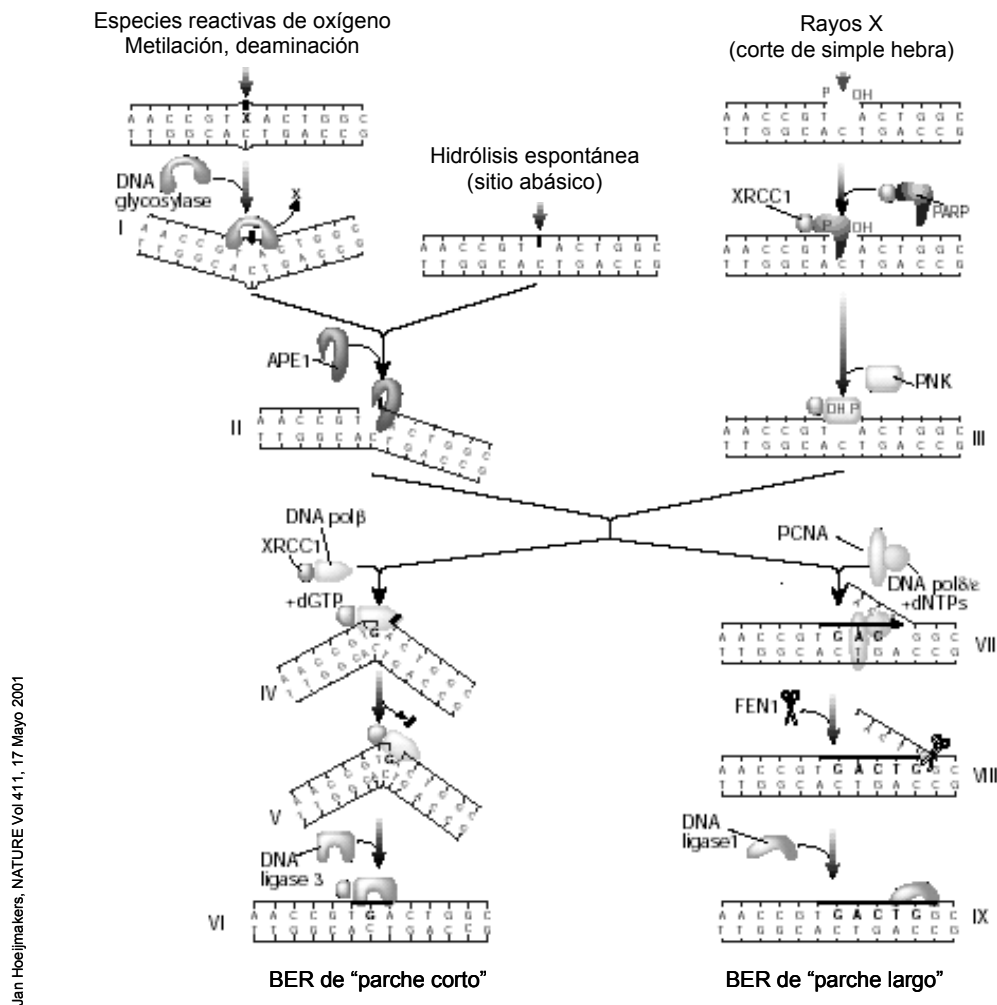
Especies reactivas de oxígeno
Metilación, deaminación

A A C C G T X A C T G G C
T T G G C A C T G A C C G

DNA glycosylase

X

I

Hidrólisis espontánea
(sitio abásico)

A A C C G T A C T G G C
T T G G C A C T G A C C G

Rayos X
(corte de simple hebra)

P OH

A A C C G T A C T G G C
T T G G C A C T G A C C G

XRCC1

P OH

PARP

APE1

II

PNK

OH P

III

DNA polβ

XRCC1

+dGTP

G

IV

V

DNA ligase 3

VI

A A C C G T G A C T G G C
T T G G C A C T G A C C G

PCNA

DNA polδ/ε
+dNTPs

A A C C G T G A C G G C
T T G G C A C T G A C C G

VII

FEN1

A A C C G T G A C T G G C
T T G G C A C T G A C C G

VIII

DNA ligase1

A A C C G T G A C T G G C
T T G G C A C T G A C C G

IX

BER de “parche corto”

BER de “parche largo”

Jan Hoeijmakers, NATURE Vol 411, 17 Mayo 2001